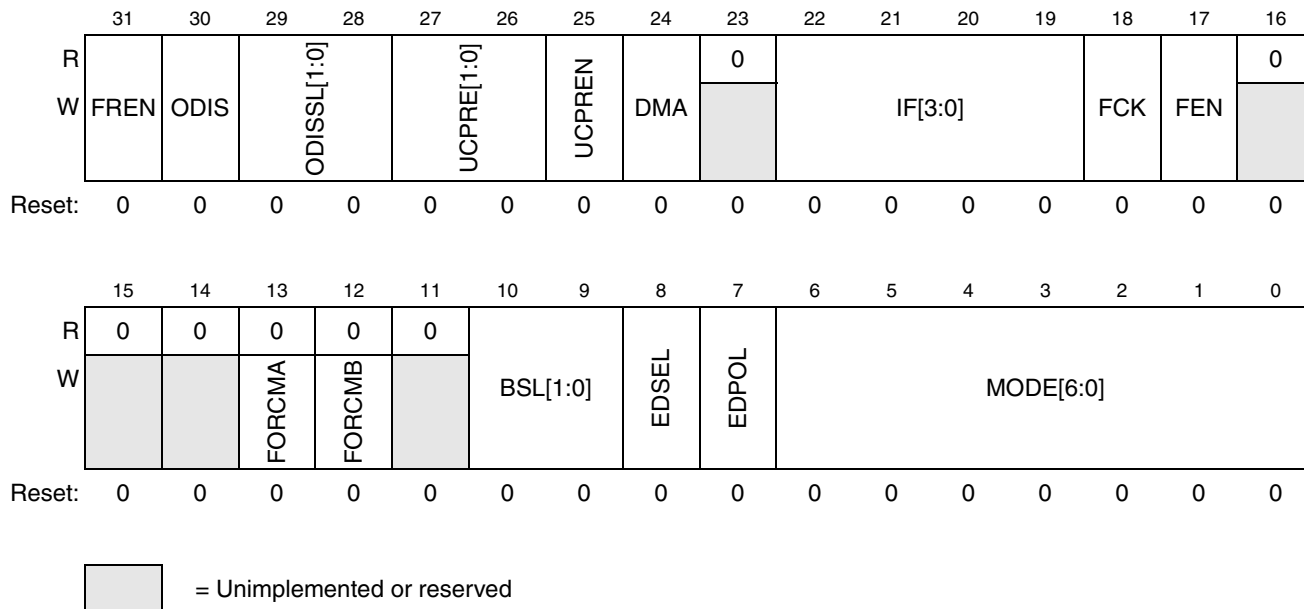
| | 31 | 30 | 29 | 28 | 27 | 26 | 25 | 24 | 23 | 22 | 21 | 20 | 19 | 18 | 17 | 16 |
|---|---|---|---|---|---|---|---|---|---|---|---|---|---|---|---|---|
| R | FREN | ODIS | ODISSL[1:0] | | UCPRE[1:0] | | UCPREN | DMA | 0 | IF[3:0] | | | | FCK | FEN | 0 |
| W | | | | | | | | | | | | | | | | |
| Reset: | 0 | 0 | 0 | 0 | 0 | 0 | 0 | 0 | 0 | 0 | 0 | 0 | 0 | 0 | 0 | 0 |

| | 15 | 14 | 13 | 12 | 11 | 10 | 9 | 8 | 7 | 6 | 5 | 4 | 3 | 2 | 1 | 0 |
|---|---|---|---|---|---|---|---|---|---|---|---|---|---|---|---|---|
| R | 0 | 0 | 0 | 0 | 0 | BSL[1:0] | | EDSEL | EDPOL | MODE[6:0] | | | | | | |
| W | | | FORCMA | FORCMB | | | | | | | | | | | | |
| Reset: | 0 | 0 | 0 | 0 | 0 | 0 | 0 | 0 | 0 | 0 | 0 | 0 | 0 | 0 | 0 | 0 |

= Unimplemented or reserved